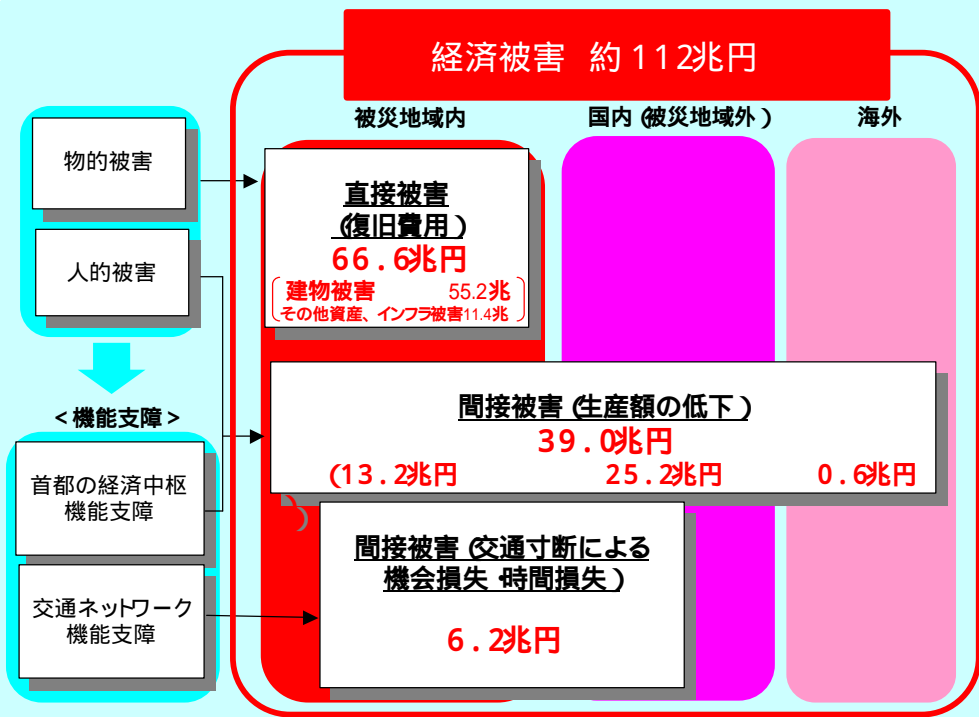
経済被害 約112兆円

被災地域内

国内 (被災地域外)

海外

物的被害

人的被害

<機能支障>

首都の経済中枢機能支障

交通ネットワーク機能支障

直接被害
(復旧費用)
66.6兆円
建物被害 55.2兆
その他資産、インフラ被害11.4兆

間接被害 (生産額の低下)
39.0兆円
(13.2兆円 25.2兆円 0.6兆円
)

間接被害 (交通寸断による機会損失 時間損失)

6.2兆円